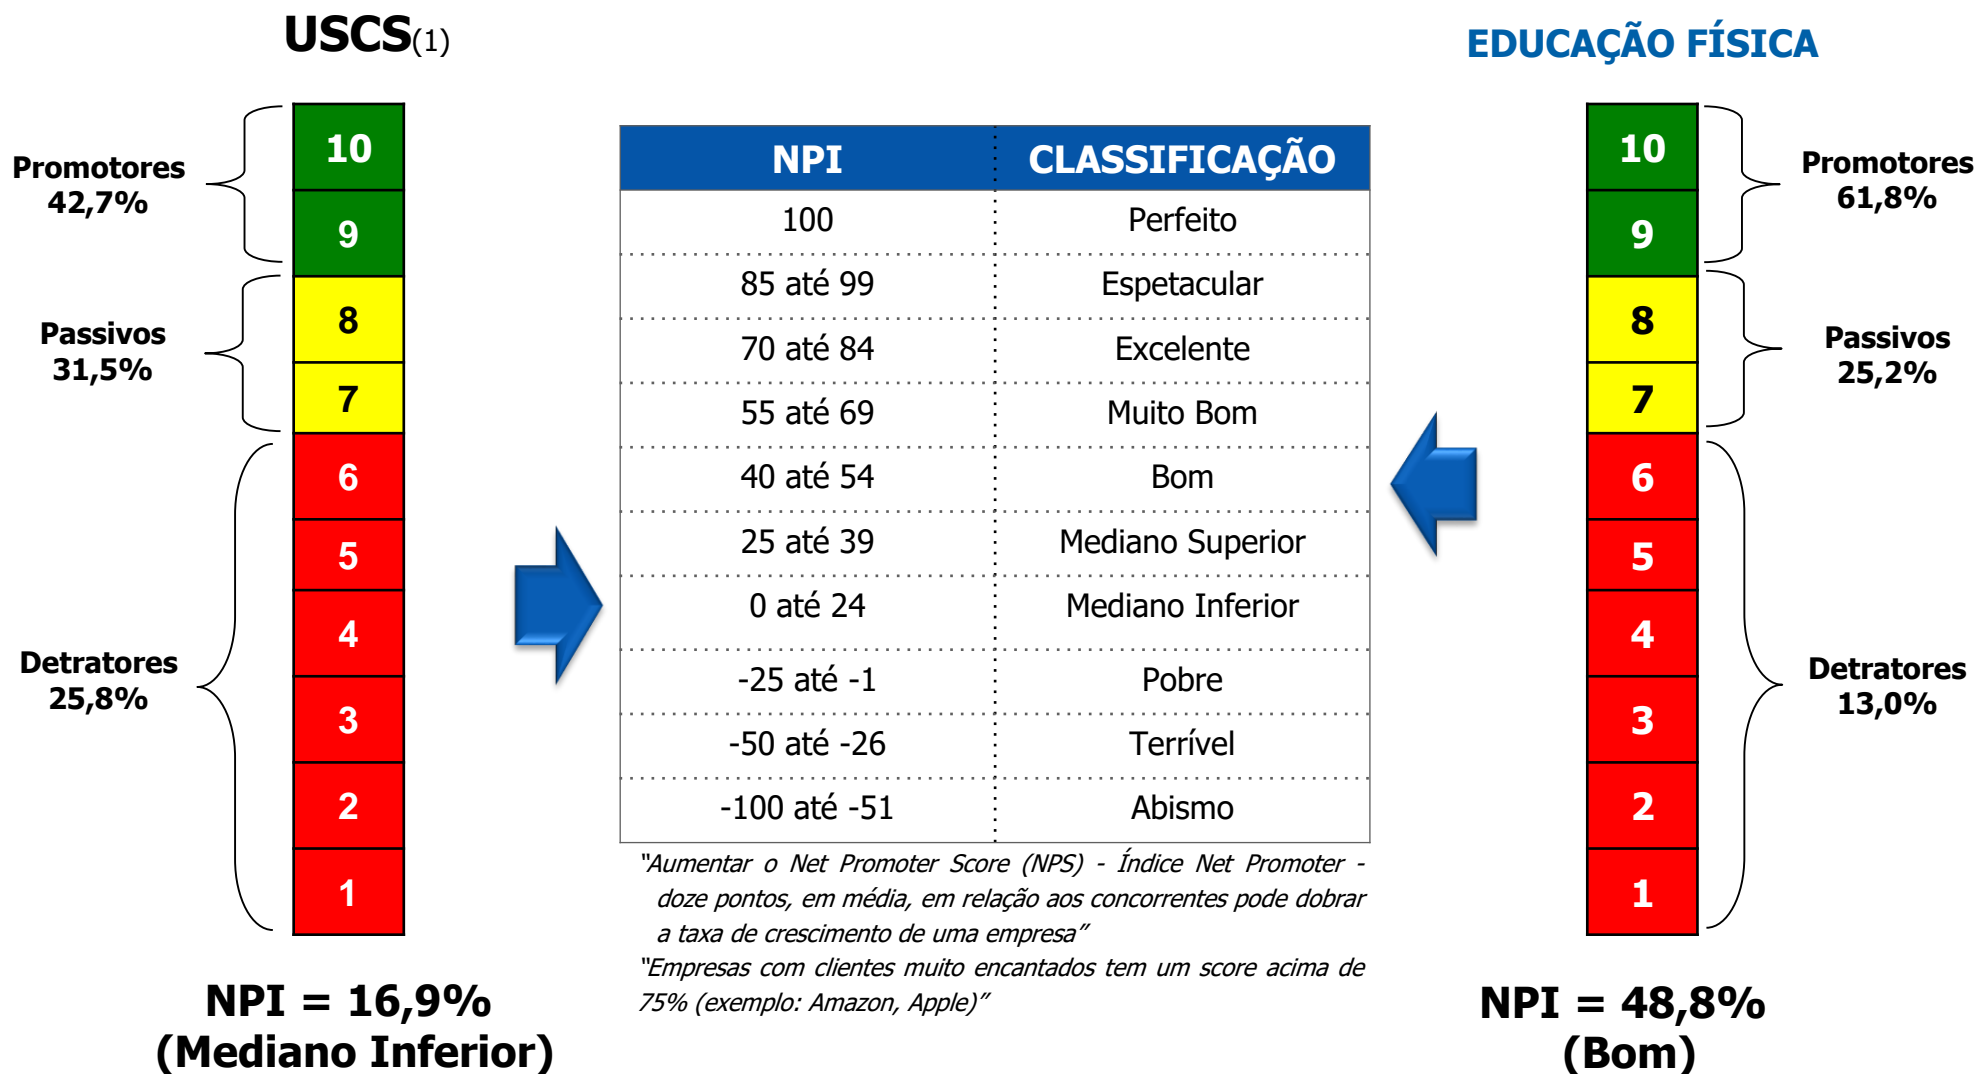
USCS(1)

Promotores 42,7%

Passivos 31,5%

Detratores 25,8%

10
9
8
7
6
5
4
3
2
1

NPI = 16,9%
(Mediano Inferior)

| NPI | CLASSIFICAÇÃO |
|---|---|
| 100 | Perfeito |
| 85 até 99 | Espetacular |
| 70 até 84 | Excelente |
| 55 até 69 | Muito Bom |
| 40 até 54 | Bom |
| 25 até 39 | Mediano Superior |
| 0 até 24 | Mediano Inferior |
| -25 até -1 | Pobre |
| -50 até -26 | Terrível |
| -100 até -51 | Abismo |

"Aumentar o Net Promoter Score (NPS) - Índice Net Promoter - doze pontos, em média, em relação aos concorrentes pode dobrar a taxa de crescimento de uma empresa"
"Empresas com clientes muito encantados tem um score acima de 75% (exemplo: Amazon, Apple)"

EDUCAÇÃO FÍSICA

10
9
8
7
6
5
4
3
2
1

Promotores 61,8%

Passivos 25,2%

Detratores 13,0%

NPI = 48,8%
(Bom)